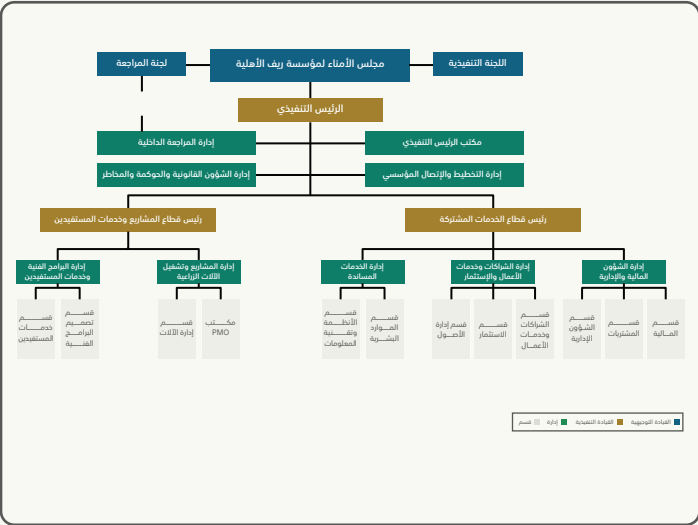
مجلس الأمناء لمؤسسة ريف الأهلية

اللجنة التنفيذية

لجنة المراجعة

الرئيس التنفيذي

مكتب الرئيس التنفيذي

إدارة المراجعة الداخلية

إدارة التخطيط والإتصال المؤسسي

إدارة الشؤون القانونية والحوكمة والمخاطر

رئيس قطاع الخدمات المشتركة

رئيس قطاع المشاريع وخدمات المستفيدين

إدارة الشؤون المالية والإدارية

قسم المالية

قسم المشتريات

قسم الشؤون الإدارية

إدارة الشراكات وخدمات الأعمال والإستثمار

قسم الشراكات وخدمات الأعمال

قسم الاستثمار

قسم إدارة الأصول

إدارة الخدمات المساندة

قسم الموارد البشرية

قسم الأنظمة وتقنية المعلومات

إدارة المشاريع وتشغيل الآلات الزراعية

مكتب PMO

قسم إدارة الآلات

إدارة البرامج الفنية وخدمات المستفيدين

قسم تصميم البرامج الفنية

قسم خدمات المستفيدين

القيادة التوجيهية

القيادة التنفيذية

إدارة

قسم